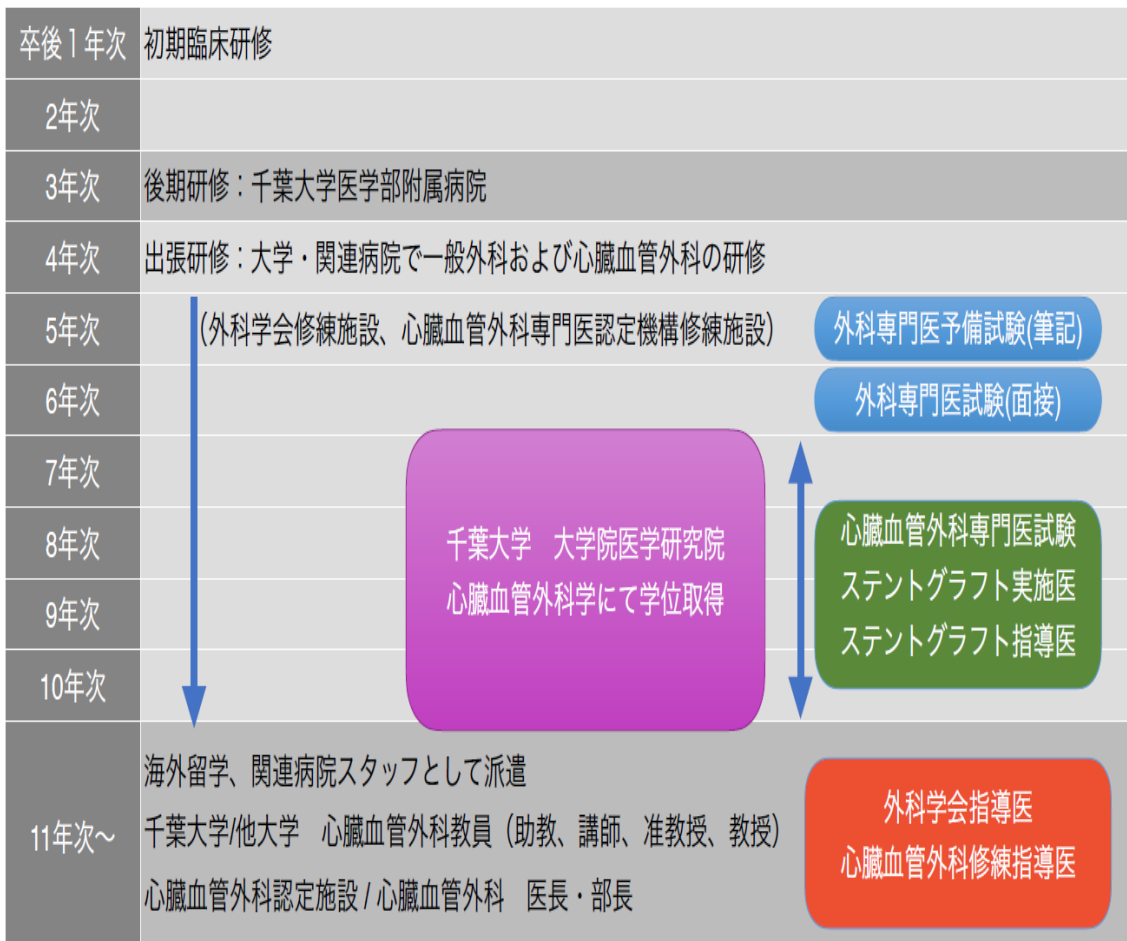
| 卒後１年次 | 初期臨床研修 |
|---|---|
| 2年次 | |
| 3年次 | 後期研修：千葉大学医学部附属病院 |
| 4年次 | 出張研修：大学・関連病院で一般外科および心臓血管外科の研修 |
| 5年次 | (外科学会修練施設、心臓血管外科専門医認定機構修練施設) |
| 6年次 | |
| 7年次 | |
| 8年次 | |
| 9年次 | |
| 10年次 | |
| 11年次〜 | 海外留学、関連病院スタッフとして派遣<br>千葉大学/他大学　心臓血管外科教員（助教、講師、准教授、教授）<br>心臓血管外科認定施設 / 心臓血管外科　医長・部長 |

外科専門医予備試験(筆記)

外科専門医試験(面接)

千葉大学　大学院医学研究院
心臓血管外科学にて学位取得

心臓血管外科専門医試験
ステントグラフト実施医
ステントグラフト指導医

外科学会指導医
心臓血管外科修練指導医